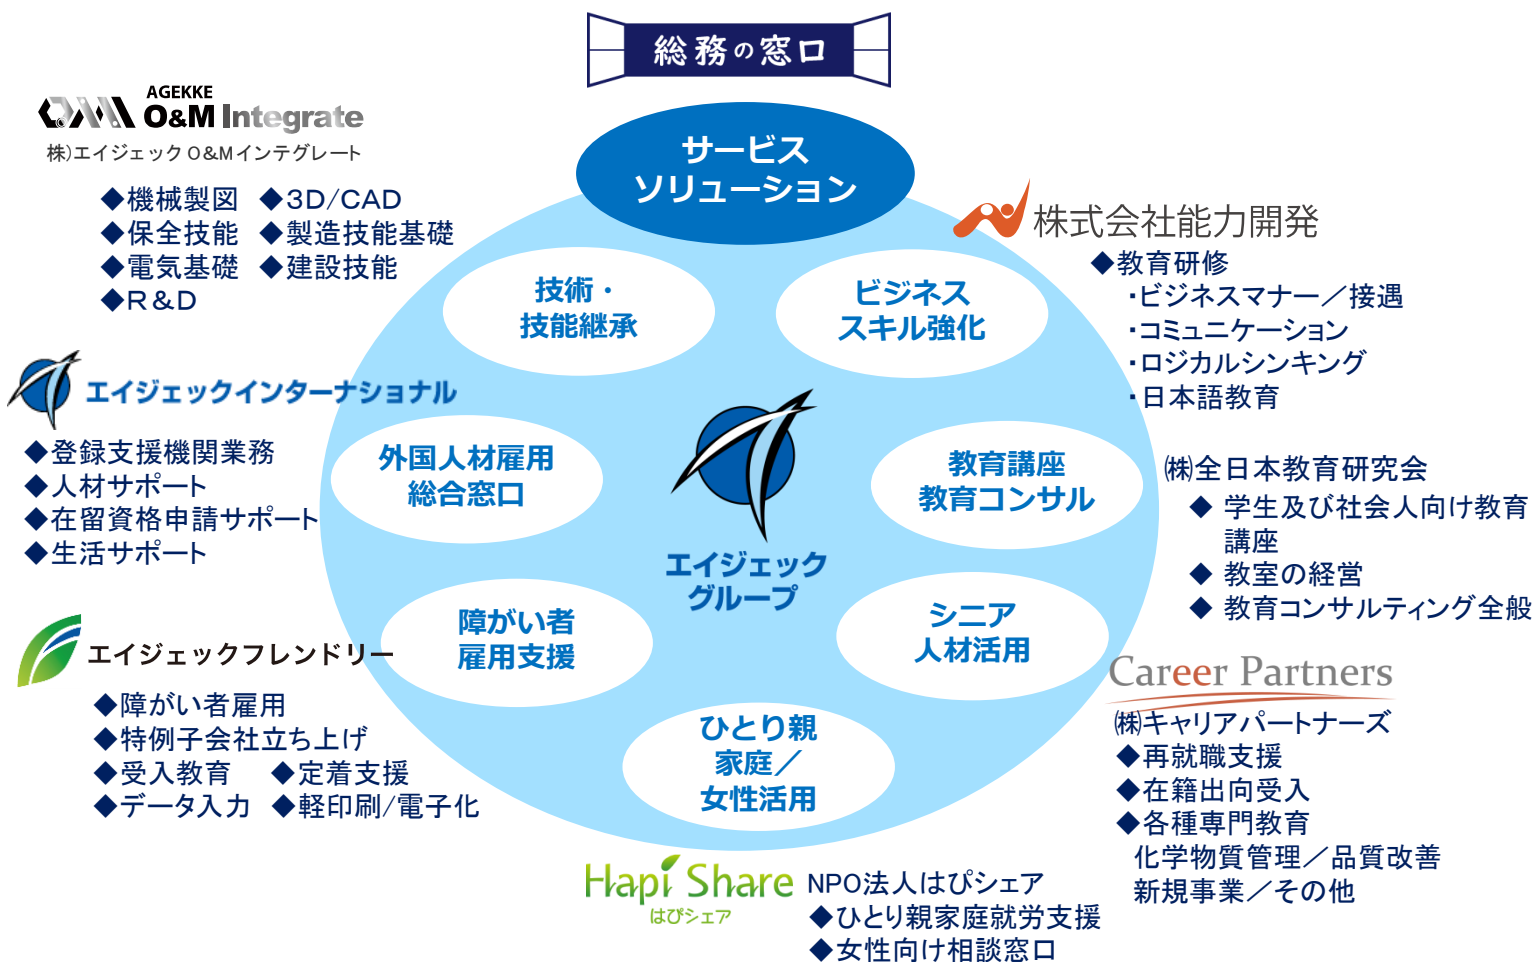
総務の窓口

AGEKKE
O&M Integrate
株)エイジェック O&Mインテグレート

◆機械製図 ◆3D/CAD
◆保全技能 ◆製造技能基礎
◆電気基礎 ◆建設技能
◆R&D

サービス
ソリューション

株式会社能力開発
◆教育研修
・ビジネスマナー／接遇
・コミュニケーション
・ロジカルシンキング
・日本語教育

技術・
技能継承

ビジネス
スキル強化

エイジェックインターナショナル
◆登録支援機関業務
◆人材サポート
◆在留資格申請サポート
◆生活サポート

外国人材雇用
総合窓口

エイジェック
グループ

教育講座
教育コンサル

㈱全日本教育研究会
◆ 学生及び社会人向け教育講座
◆ 教室の経営
◆ 教育コンサルティング全般

エイジェックフレンドリー
◆障がい者雇用
◆特例子会社立ち上げ
◆受入教育 ◆定着支援
◆データ入力 ◆軽印刷/電子化

障がい者
雇用支援

シニア
人材活用

Career Partners
㈱キャリアパートナーズ
◆再就職支援
◆在籍出向受入
◆各種専門教育
化学物質管理／品質改善
新規事業／その他

ひとり親
家庭／
女性活用

Hapi Share
はぴシェア
NPO法人はぴシェア
◆ひとり親家庭就労支援
◆女性向け相談窓口